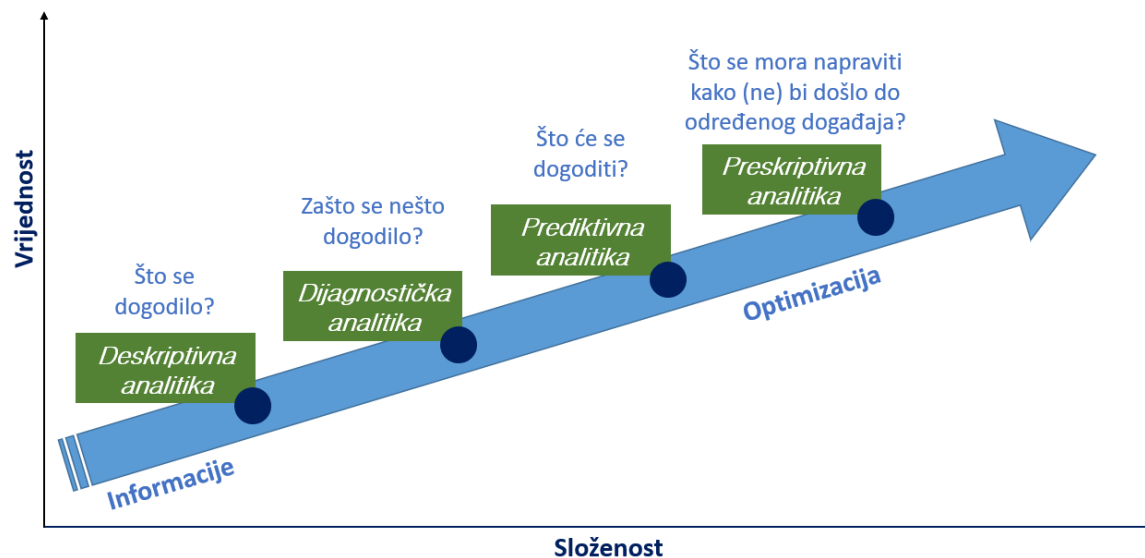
Vrijednost

Što se dogodilo?

Deskriptivna analitika

Zašto se nešto dogodilo?

Dijagnostička analitika

Što će se dogoditi?

Prediktivna analitika

Što se mora napraviti kako (ne) bi došlo do određenog događaja?

Preskriptivna analitika

Informacije

Optimizacija

Složenost